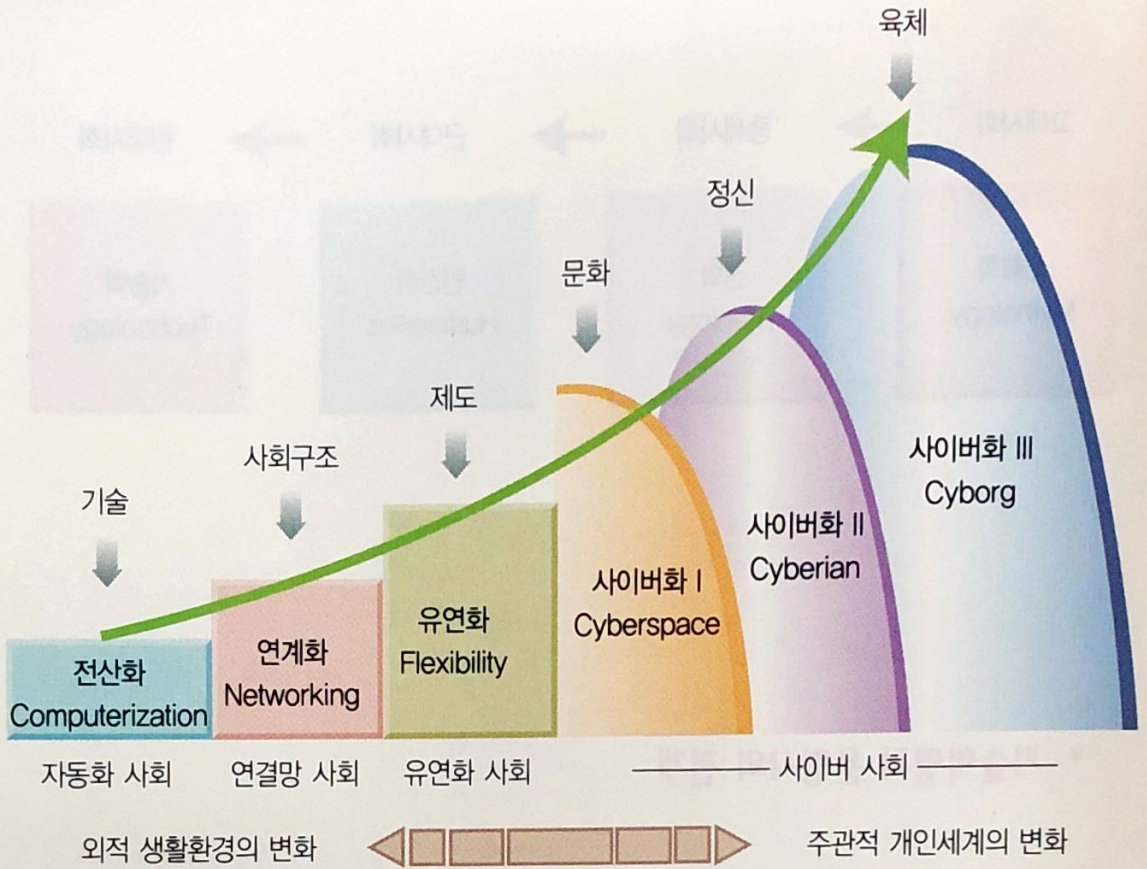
육체

정신

문화

제도

사회구조

기술

전산화
Computerization

연계화
Networking

유연화
Flexibility

사이버화 I
Cyberspace

사이버화 II
Cyberian

사이버화 III
Cyborg

자동화 사회　연결망 사회　유연화 사회　—— 사이버 사회 ——

외적 생활환경의 변화　주관적 개인세계의 변화